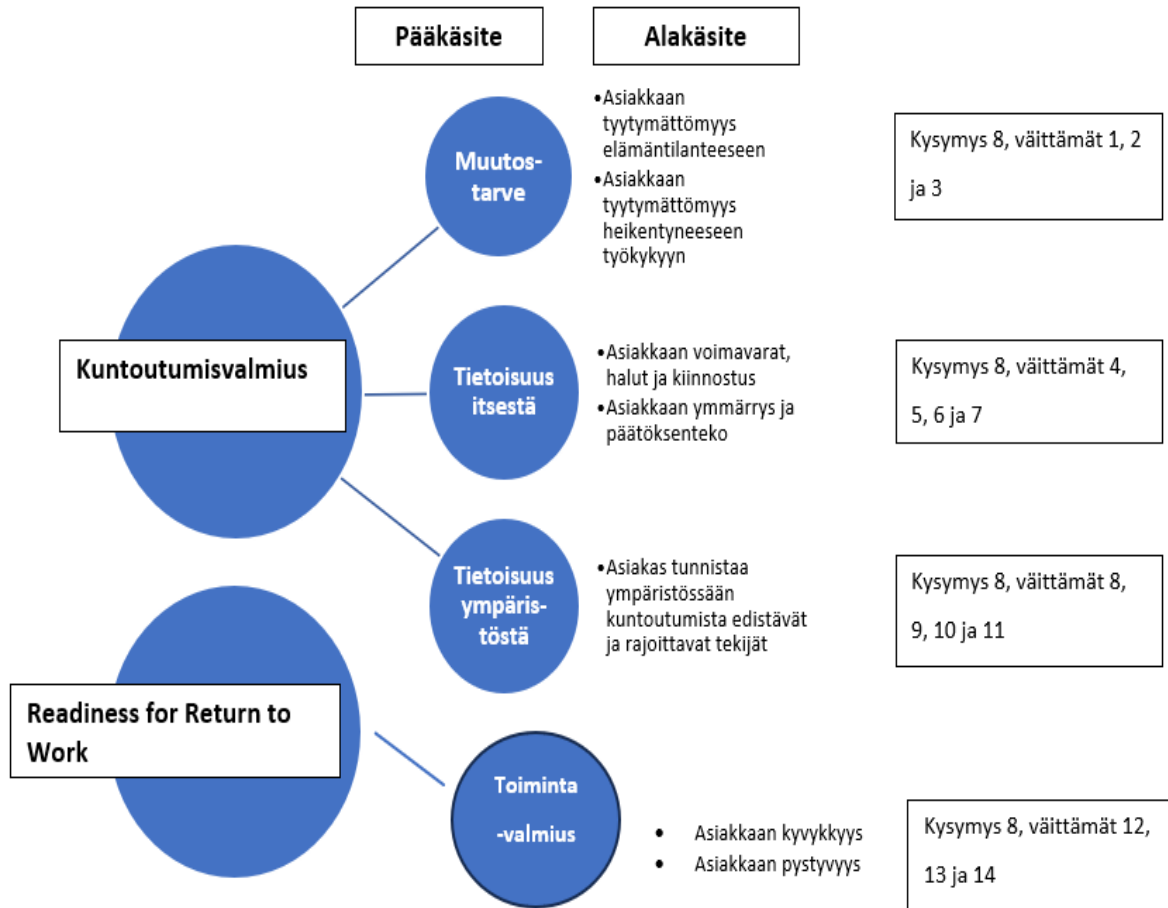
Pääkäsite

Alakäsite

Muutos-tarve

• Asiakkaan tyytymättömyys elämäntilanteeseen
• Asiakkaan tyytymättömyys heikentyneeseen työkykyyn

Kysymys 8, väittämät 1, 2 ja 3

Kuntoutumisvalmius

Tietoisuus itsestä

• Asiakkaan voimavarat, halut ja kiinnostus
• Asiakkaan ymmärrys ja päätöksenteko

Kysymys 8, väittämät 4, 5, 6 ja 7

Tietoisuus ympäris-töstä

• Asiakas tunnistaa ympäristössään kuntoutumista edistävät ja rajoittavat tekijät

Kysymys 8, väittämät 8, 9, 10 ja 11

Readiness for Return to Work

Toiminta -valmius

• Asiakkaan kyvykkyys
• Asiakkaan pystyvyys

Kysymys 8, väittämät 12, 13 ja 14